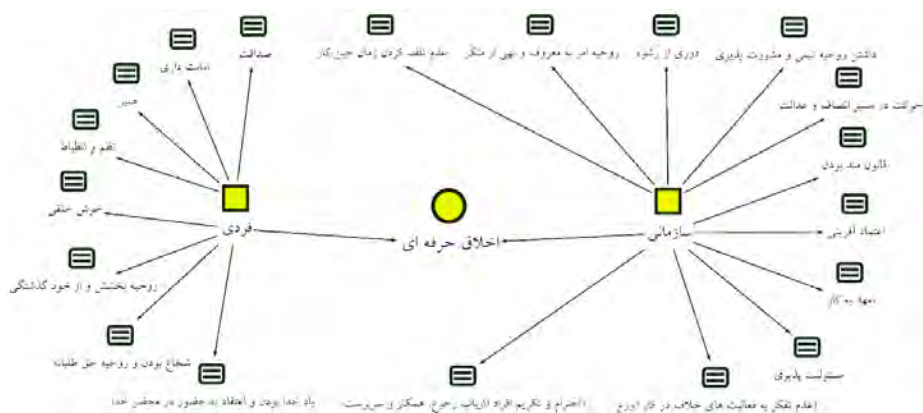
اخلاق حرفه ای

فردی

صداقت

امانت داری

صبر

نظم و انضباط

خوش خلقی

روحیه بخشش و از خود گذشتگی

شجاع بودن و روحیه حق طلبانه

یاد خدا بودن و اعتقاد به حضور در محضر خدا

سازمانی

عدم تلف کردن زمان حین کار

روحیه امر به معروف و نهی از منکر

دوری از رشوه

داشتن روحیه تیمی و مشورت پذیری

حرکت در مسیر انصاف و عدالت

قانون مند بودن

اعتماد آفرینی

تعهد به کار

مسئولیت پذیری

اعدم تفکر به فعالیت های خلاف در کار اورع

احترام و تکریم افراد (ارباب رجوع، همکار و سرپرست)